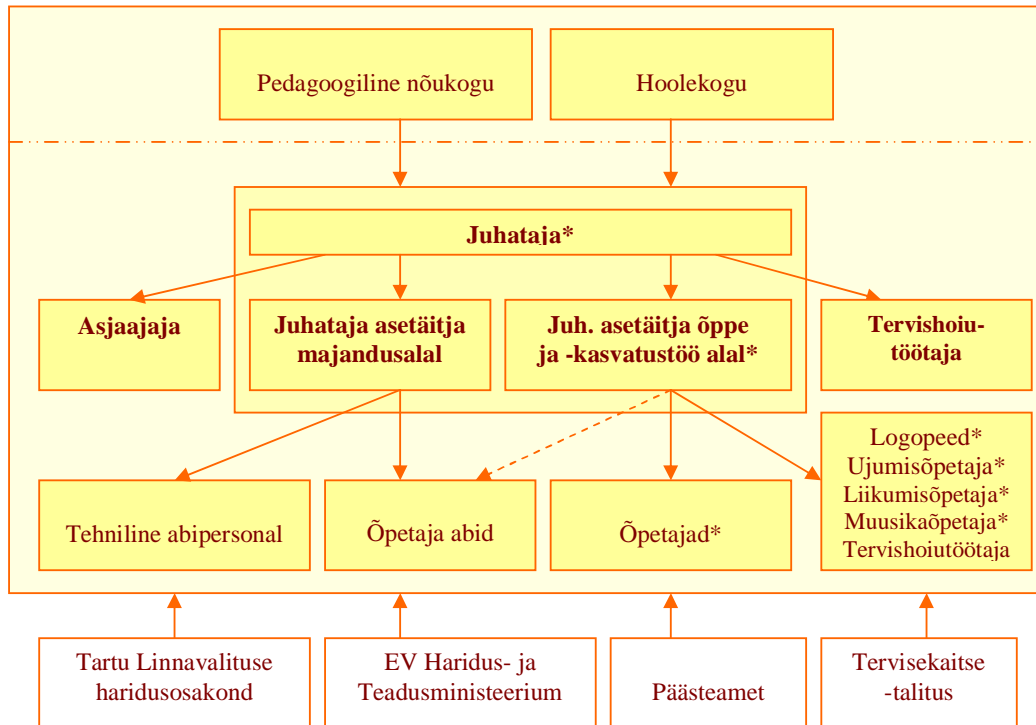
Pedagoogiline nõukogu

Hoolekogu

Juhataja*

Asjaajaja

Juhataja asetäitja majandusalal

Juh. asetäitja õppe ja -kasvatustöö alal*

Tervishoiu-töötaja

Logopeed*
Ujumisõpetaja*
Liikumisõpetaja*
Muusikaõpetaja*
Tervishoiutöötaja

Tehniline abipersonal

Õpetaja abid

Õpetajad*

Tartu Linnavalituse haridusosakond

EV Haridus- ja Teadusministeerium

Päästeamet

Tervisekaitse -talitus